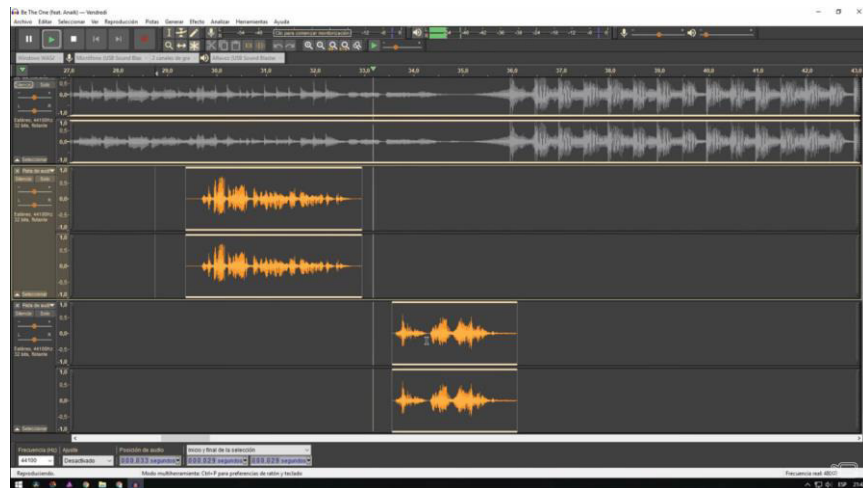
Be The One (feat. Anahi) — Vendredi

Archivo Editar Seleccionar Ver Reproducción Pistas Generar Efecto Analizar Herramientas Ayuda

Clic para comenzar monitorización

Windows WASAPI Micrófono (USB Sound Blas 2 canales de gra Altavoz (USB Sound Blaster

27,0 28,0 29,0 30,0 31,0 32,0 33,0 34,0 35,0 36,0 37,0 38,0 39,0 40,0 41,0 42,0 43,0

Silencio Solo

1,0 0,5 0,0 -0,5 -1,0

Estéreo, 44100Hz 32 bits, flotante

Seleccionar

Pista de audio

Silencio Solo

Estéreo, 44100Hz 32 bits, flotante

Seleccionar

Pista de audio

Silencio Solo

Estéreo, 44100Hz 32 bits, flotante

Seleccionar

Frecuencia (Hz) Ajuste Posición de audio Inicio y final de la selección

44100 Desactivado 000.033 segundos 000.029 segundos 000.029 segundos

Reproduciendo. Modo multiherramienta: Ctrl+P para preferencias de ratón y teclado Frecuencia real: 48000

ESP